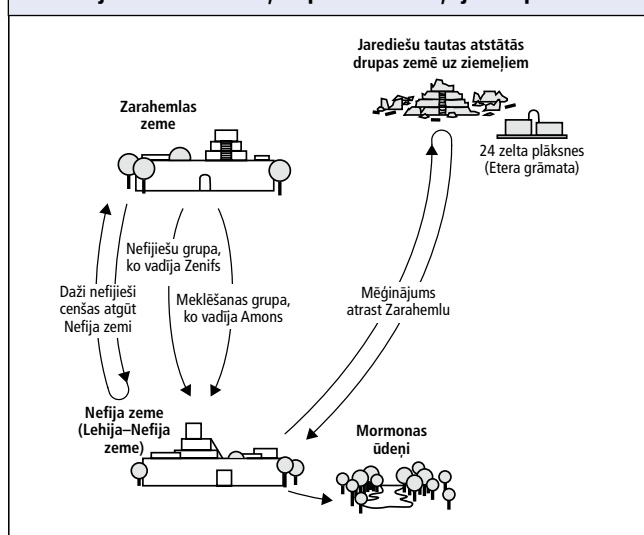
Jaredu tautas atstātās drupas zemē uz ziemeļiem

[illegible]

Jarediešu tautas atstātās drupas zemē uz ziemeļiem

24 zelta plāksnes (Etera grāmata)

Zarahemlas zeme

Nefijiešu grupa, ko vadīja Zenifs

Meklēšanas grupa, ko vadīja Amons

Daži nefijieši censās atgūt Nefija zemi

Mēģinājums atrast Zarahemlu

Nefija zeme (Lehija–Nefija zeme)

Mormonas ūdeņi